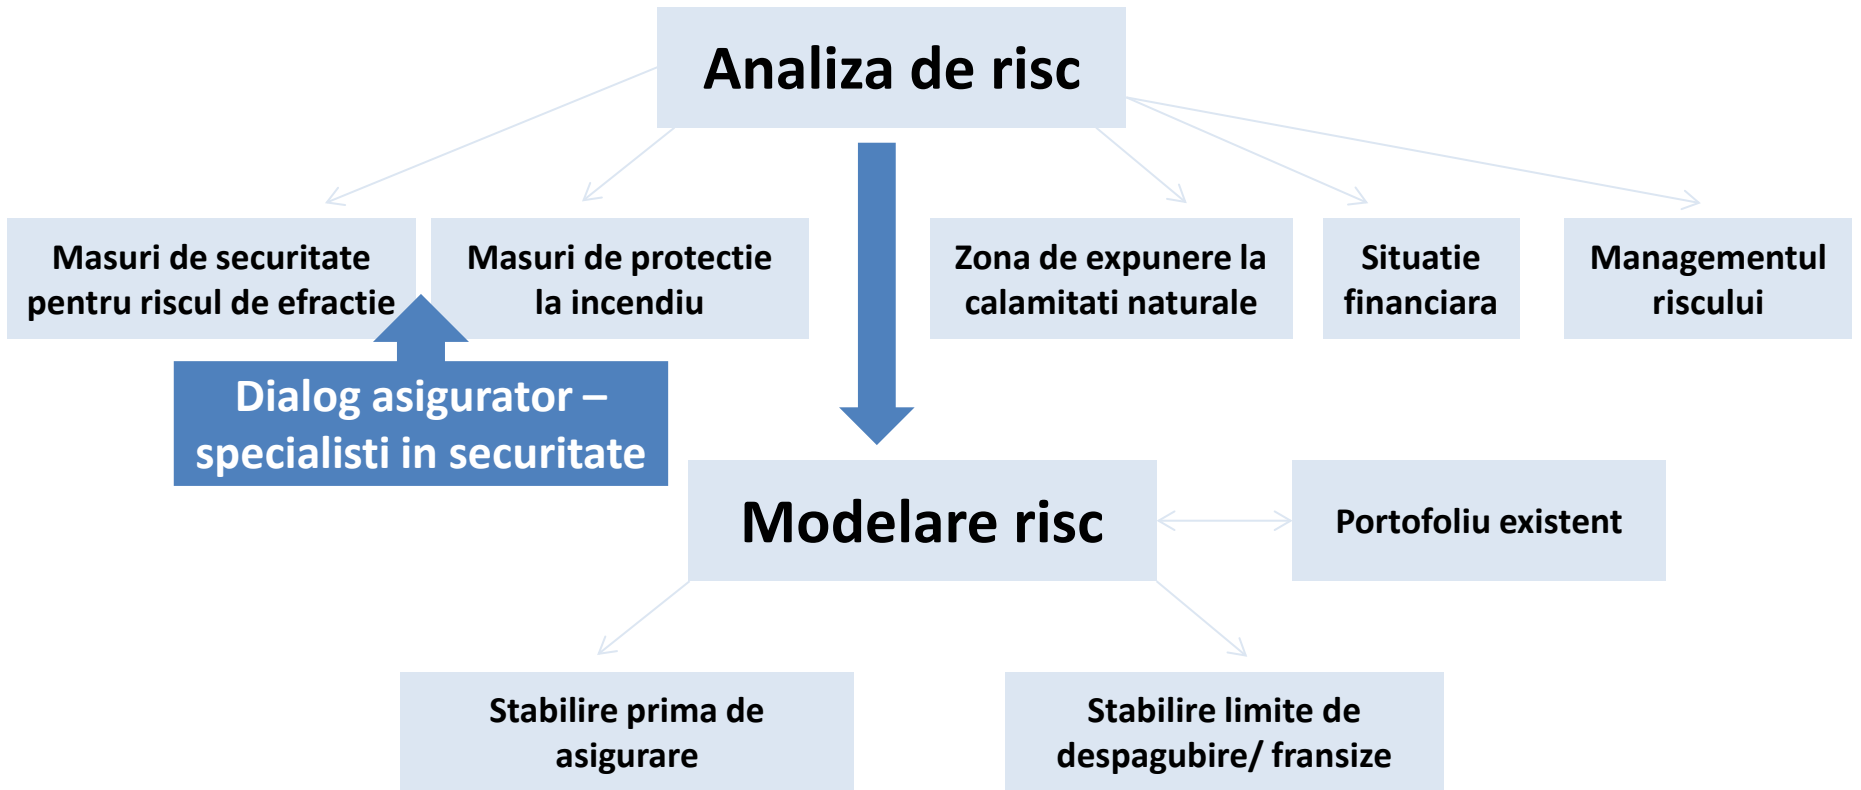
Analiza de risc

Masuri de securitate pentru riscul de efractie

Masuri de protectie la incendiu

Zona de expunere la calamitati naturale

Situatie financiara

Managementul riscului

Dialog asigurator – specialisti in securitate

Modelare risc

Portofoliu existent

Stabilire prima de asigurare

Stabilire limite de despagubire/ fransize